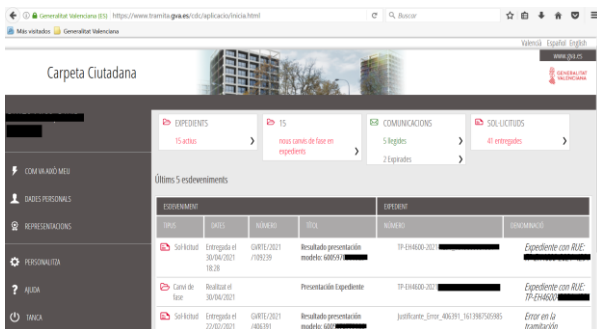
Generalitat Valenciana (ES) https://www.tramita.gva.es/cdc/aplicacio/inicia.html
Buscar
Más visitados Generalitat Valenciana

Valencià Español English
www.gva.es

Carpeta Ciutadana

GENERALITAT VALENCIANA

COM VA AIXÒ MEU
DADES PERSONALS
REPRESENTACIONS
PERSONALITZA
AJUDA
TANCA

EXPEDIENTS
15 actius

15
nous canvis de fase en expedients

COMUNICACIONS
5 llegides
2 Expirades

SOL·LICITUDS
41 entregades

Últims 5 esdeveniments

| ESDEVENIMENT | | | | EXPEDIENT | |
|---|---|---|---|---|---|
| TIPUS | DATES | NÚMERO | TÍTOL | NÚMERO | DENOMINACIÓ |
| Sol·licitud | Entregada el 30/04/2021 18:28 | GVRTE/2021/109239 | Resultado presentación modelo: 600597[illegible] | TP-EH4600-2021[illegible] | Expediente con RUE: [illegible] |
| Canvi de fase | Realitzat el 30/04/2021 | | Presentación Expediente | TP-EH4600-2021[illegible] | Expediente con RUE: TP-EH4600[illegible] |
| Sol·licitud | Entregada el 27/02/2021 | GVRTE/2021/486391 | Resultado presentación modelo: 600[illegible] | Justificante_Error_406391_1613987505985 | Error en la tramitación |